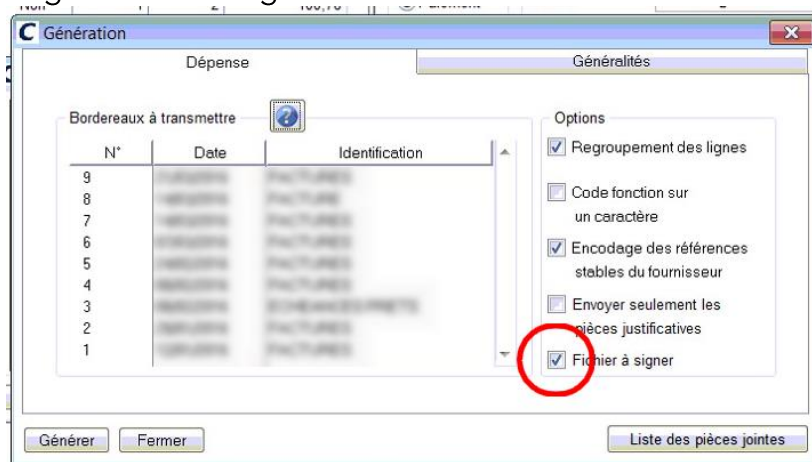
Génération

Dépense

Généralités

Bordereaux à transmettre

| N° | Date | Identification |
|---|---|---|
| 9 | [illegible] | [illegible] |
| 8 | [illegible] | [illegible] |
| 7 | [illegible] | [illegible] |
| 6 | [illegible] | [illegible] |
| 5 | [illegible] | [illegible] |
| 4 | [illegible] | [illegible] |
| 3 | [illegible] | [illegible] |
| 2 | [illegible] | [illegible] |
| 1 | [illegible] | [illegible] |

Options

Regroupement des lignes

Code fonction sur un caractère

Encodage des références stables du fournisseur

Envoyer seulement les pièces justificatives

Fichier à signer

Générer

Fermer

Liste des pièces jointes